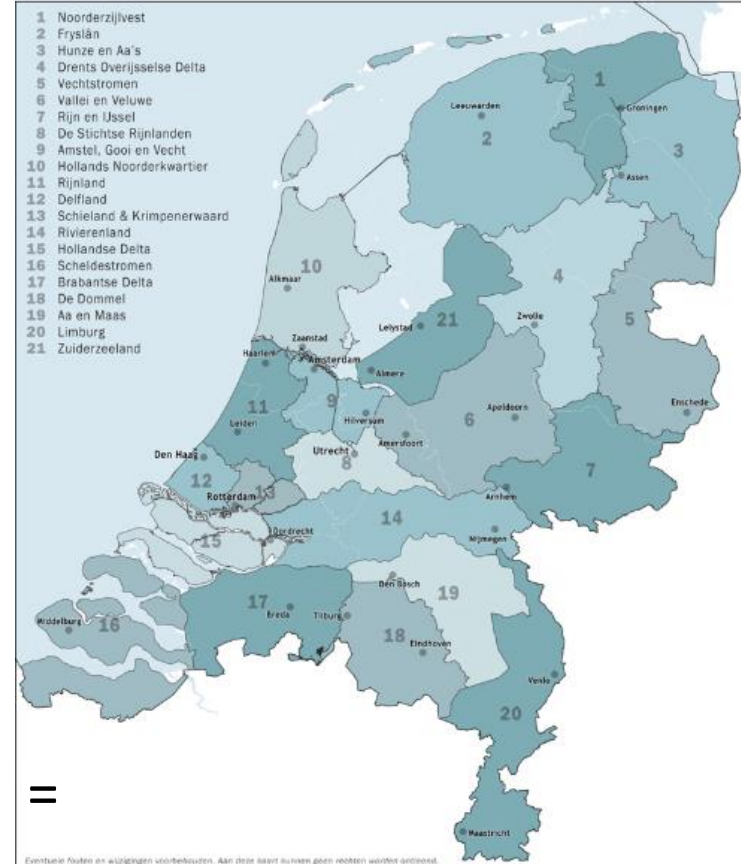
1 Noorderzijlvest
2 Fryslân
3 Hunze en Aa's
4 Drents Overijsselse Delta
5 Vechtstromen
6 Vallei en Veluwe
7 Rijn en IJssel
8 De Stichtse Rijnlanden
9 Amstel, Gooi en Vecht
10 Hollands Noorderkwartier
11 Rijnland
12 Delfland
13 Schieland & Krimpenerwaard
14 Rivierenland
15 Hollandse Delta
16 Scheldestromen
17 Brabantse Delta
18 De Dommel
19 Aa en Maas
20 Limburg
21 Zuiderzeeland

1
Groningen
Leeuwarden
2
3
Assen
10
Alkmaar
4
Zwolle
Lelystad
21
5
Zaanstad
Haarlem
Amsterdam
Almere
11
9
Hilversum
Apeldoorn
6
Enschede
Leiden
Amersfoort
Den Haag
Utrecht
8
7
12
Rotterdam
13
Arnhem
Dordrecht
14
15
Nijmegen
Den Bosch
19
17
Middelburg
16
Breda
Tilburg
18
Eindhoven
Venlo
20
Maastricht
=

Eventuele fouten en wijzigingen voorbehouden. Aan deze kaart kunnen geen rechten worden ontleend.